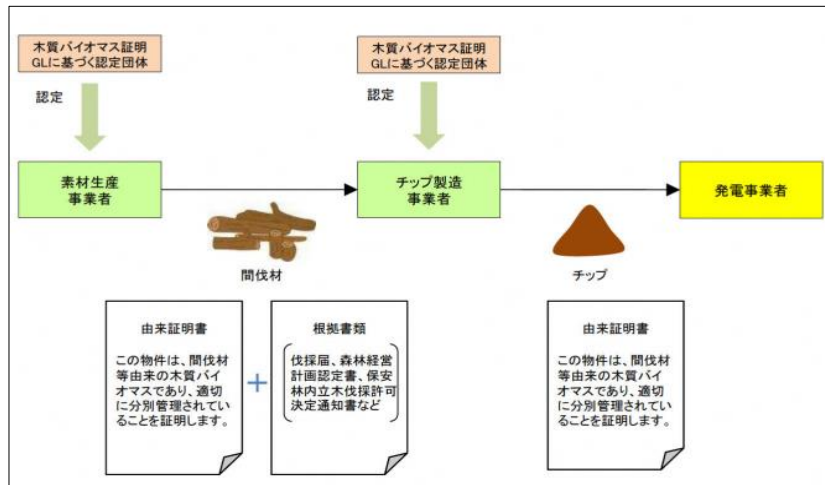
木質バイオマス証明
GLに基づく認定団体

認定

木質バイオマス証明
GLに基づく認定団体

認定

素材生産
事業者

チップ製造
事業者

発電事業者

間伐材

チップ

由来証明書

この物件は、間伐材等由来の木質バイオマスであり、適切に分別管理されていることを証明します。

+

根拠書類

伐採届、森林経営計画認定書、保安林内立木伐採許可決定通知書など

由来証明書

この物件は、間伐材等由来の木質バイオマスであり、適切に分別管理されていることを証明します。